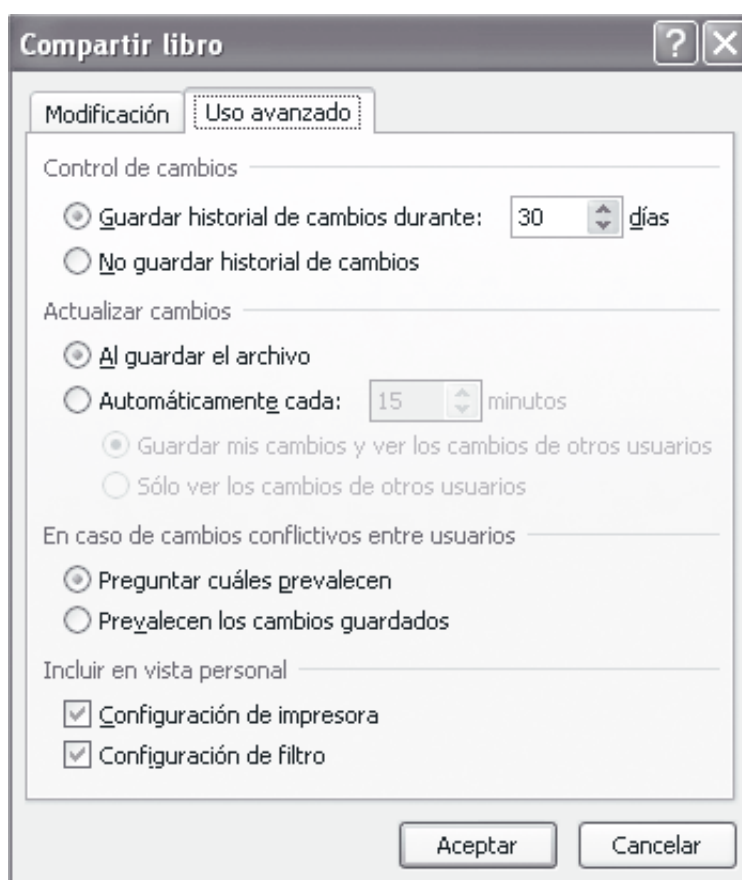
Compartir libro

?

Modificación

Uso avanzado

Control de cambios

Guardar historial de cambios durante: 30 días

No guardar historial de cambios

Actualizar cambios

Al guardar el archivo

Automáticamente cada: 15 minutos

Guardar mis cambios y ver los cambios de otros usuarios

Sólo ver los cambios de otros usuarios

En caso de cambios conflictivos entre usuarios

Preguntar cuáles prevalecen

Prevalecen los cambios guardados

Incluir en vista personal

Configuración de impresora

Configuración de filtro

Aceptar

Cancelar